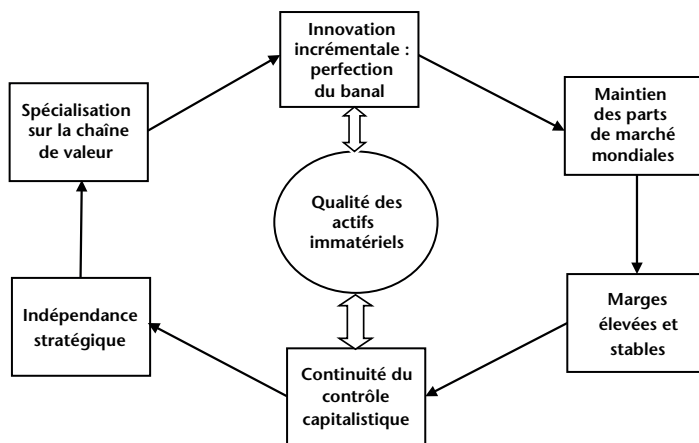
Innovation incrémentale : perfection du banal

Maintien des parts de marché mondiales

Marges élevées et stables

Continuité du contrôle capitalistique

Indépendance stratégique

Spécialisation sur la chaîne de valeur

Qualité des actifs immatériels